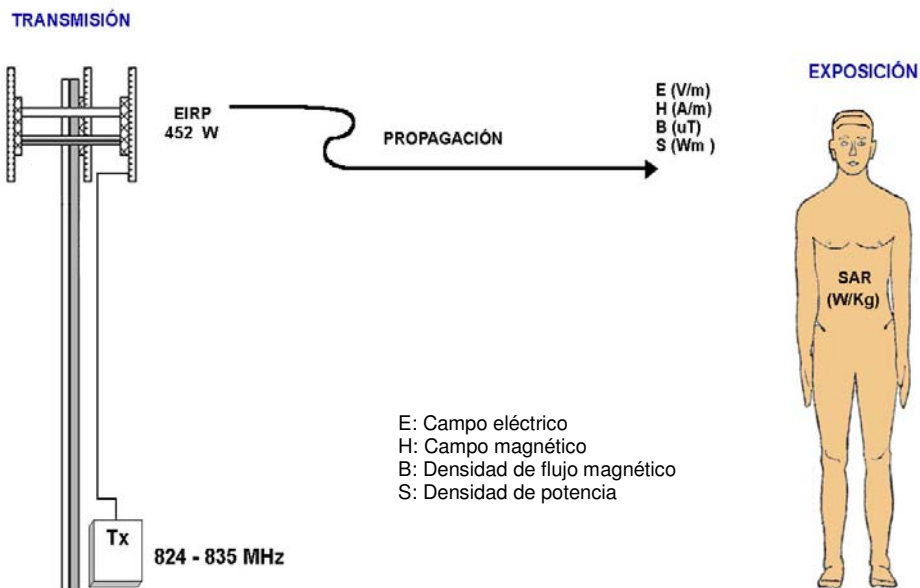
TRANSMISIÓN

EIRP
452 W

PROPAGACIÓN

E (V/m)
H (A/m)
B (uT)
S (Wm )

EXPOSICIÓN

SAR
(W/Kg)

E: Campo eléctrico
H: Campo magnético
B: Densidad de flujo magnético
S: Densidad de potencia

Tx

824 - 835 MHz